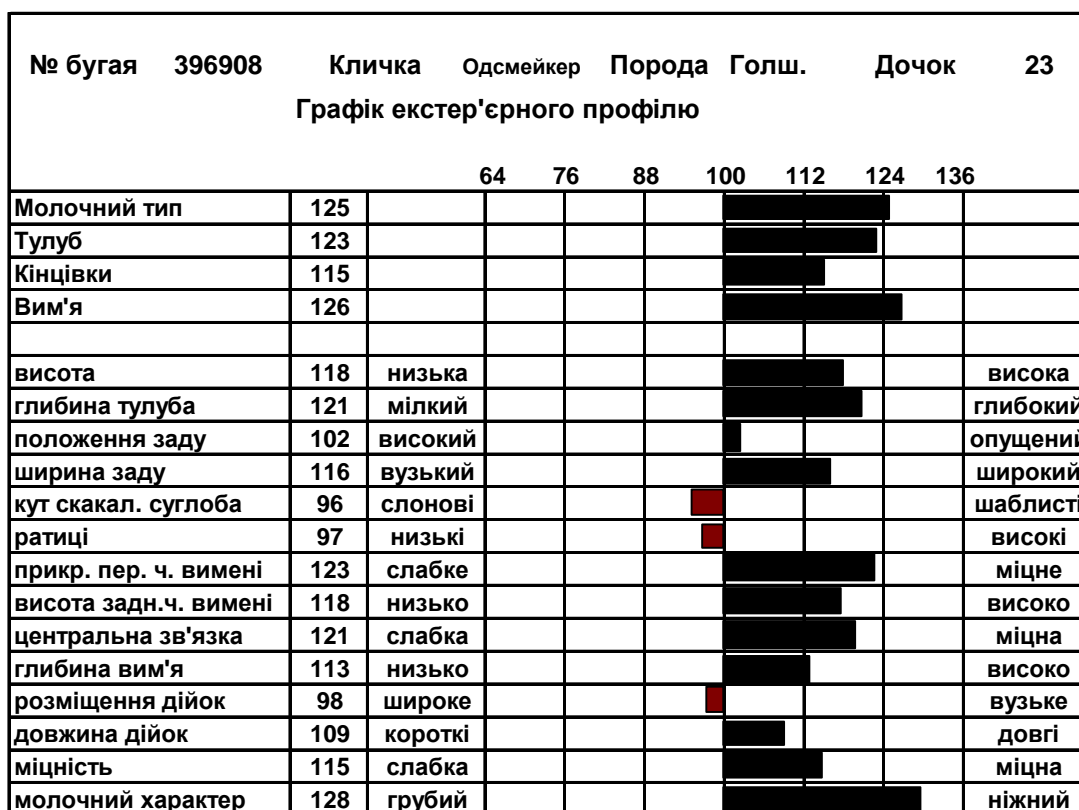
№ бугая 396908 Кличка Одсмейкер Порода Голш. Дочок 23

Графік екстер'єрного профілю

| | | | 64 | 76 | 88 | 100 | 112 | 124 | 136 | |
|---|---|---|---|---|---|---|---|---|---|---|
| Молочний тип | 125 | | | | | | | | | |
| Тулуб | 123 | | | | | | | | | |
| Кінцівки | 115 | | | | | | | | | |
| Вим'я | 126 | | | | | | | | | |
| | | | | | | | | | | |
| висота | 118 | низька | | | | | | | | висока |
| глибина тулуба | 121 | мілкий | | | | | | | | глибокий |
| положення заду | 102 | високий | | | | | | | | опущений |
| ширина заду | 116 | вузький | | | | | | | | широкий |
| кут скакал. суглоба | 96 | слонові | | | | | | | | шаблисті |
| ратиці | 97 | низькі | | | | | | | | високі |
| прикр. пер. ч. вимені | 123 | слабке | | | | | | | | міцне |
| висота задн.ч. вимені | 118 | низько | | | | | | | | високо |
| центральна зв'язка | 121 | слабка | | | | | | | | міцна |
| глибина вим'я | 113 | низько | | | | | | | | високо |
| розміщення дійок | 98 | широке | | | | | | | | вузьке |
| довжина дійок | 109 | короткі | | | | | | | | довгі |
| міцність | 115 | слабка | | | | | | | | міцна |
| молочний характер | 128 | грубий | | | | | | | | ніжний |